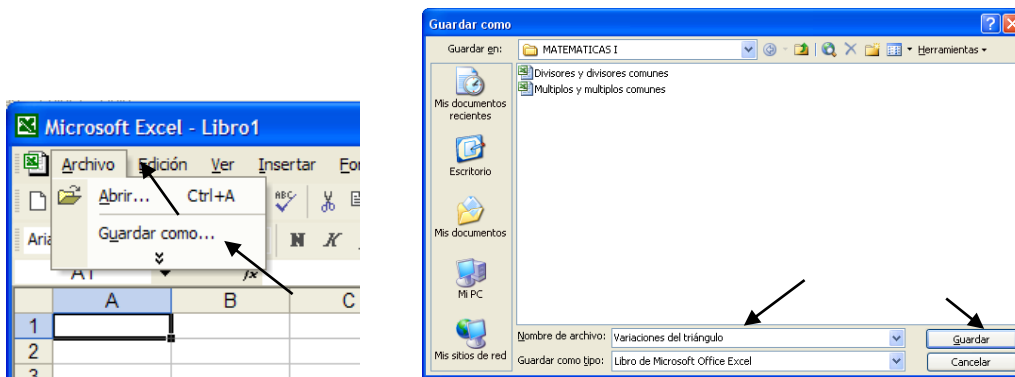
Microsoft Excel - Libro1

Archivo Edición Ver Insertar For

Abrir... Ctrl+A

Guardar como...

Aria

A1

fx

N K

| | A | B | C |
|---|---|---|---|
| 1 | | | |
| 2 | | | |
| 3 | | | |

Guardar como

Guardar en: MATEMATICAS I

Herramientas

Divisores y divisores comunes
Multiplos y multiplos comunes

Mis documentos recientes

Escritorio

Mis documentos

Mi PC

Mis sitios de red

Nombre de archivo: Variaciones del triángulo

Guardar como tipo: Libro de Microsoft Office Excel

Guardar

Cancelar